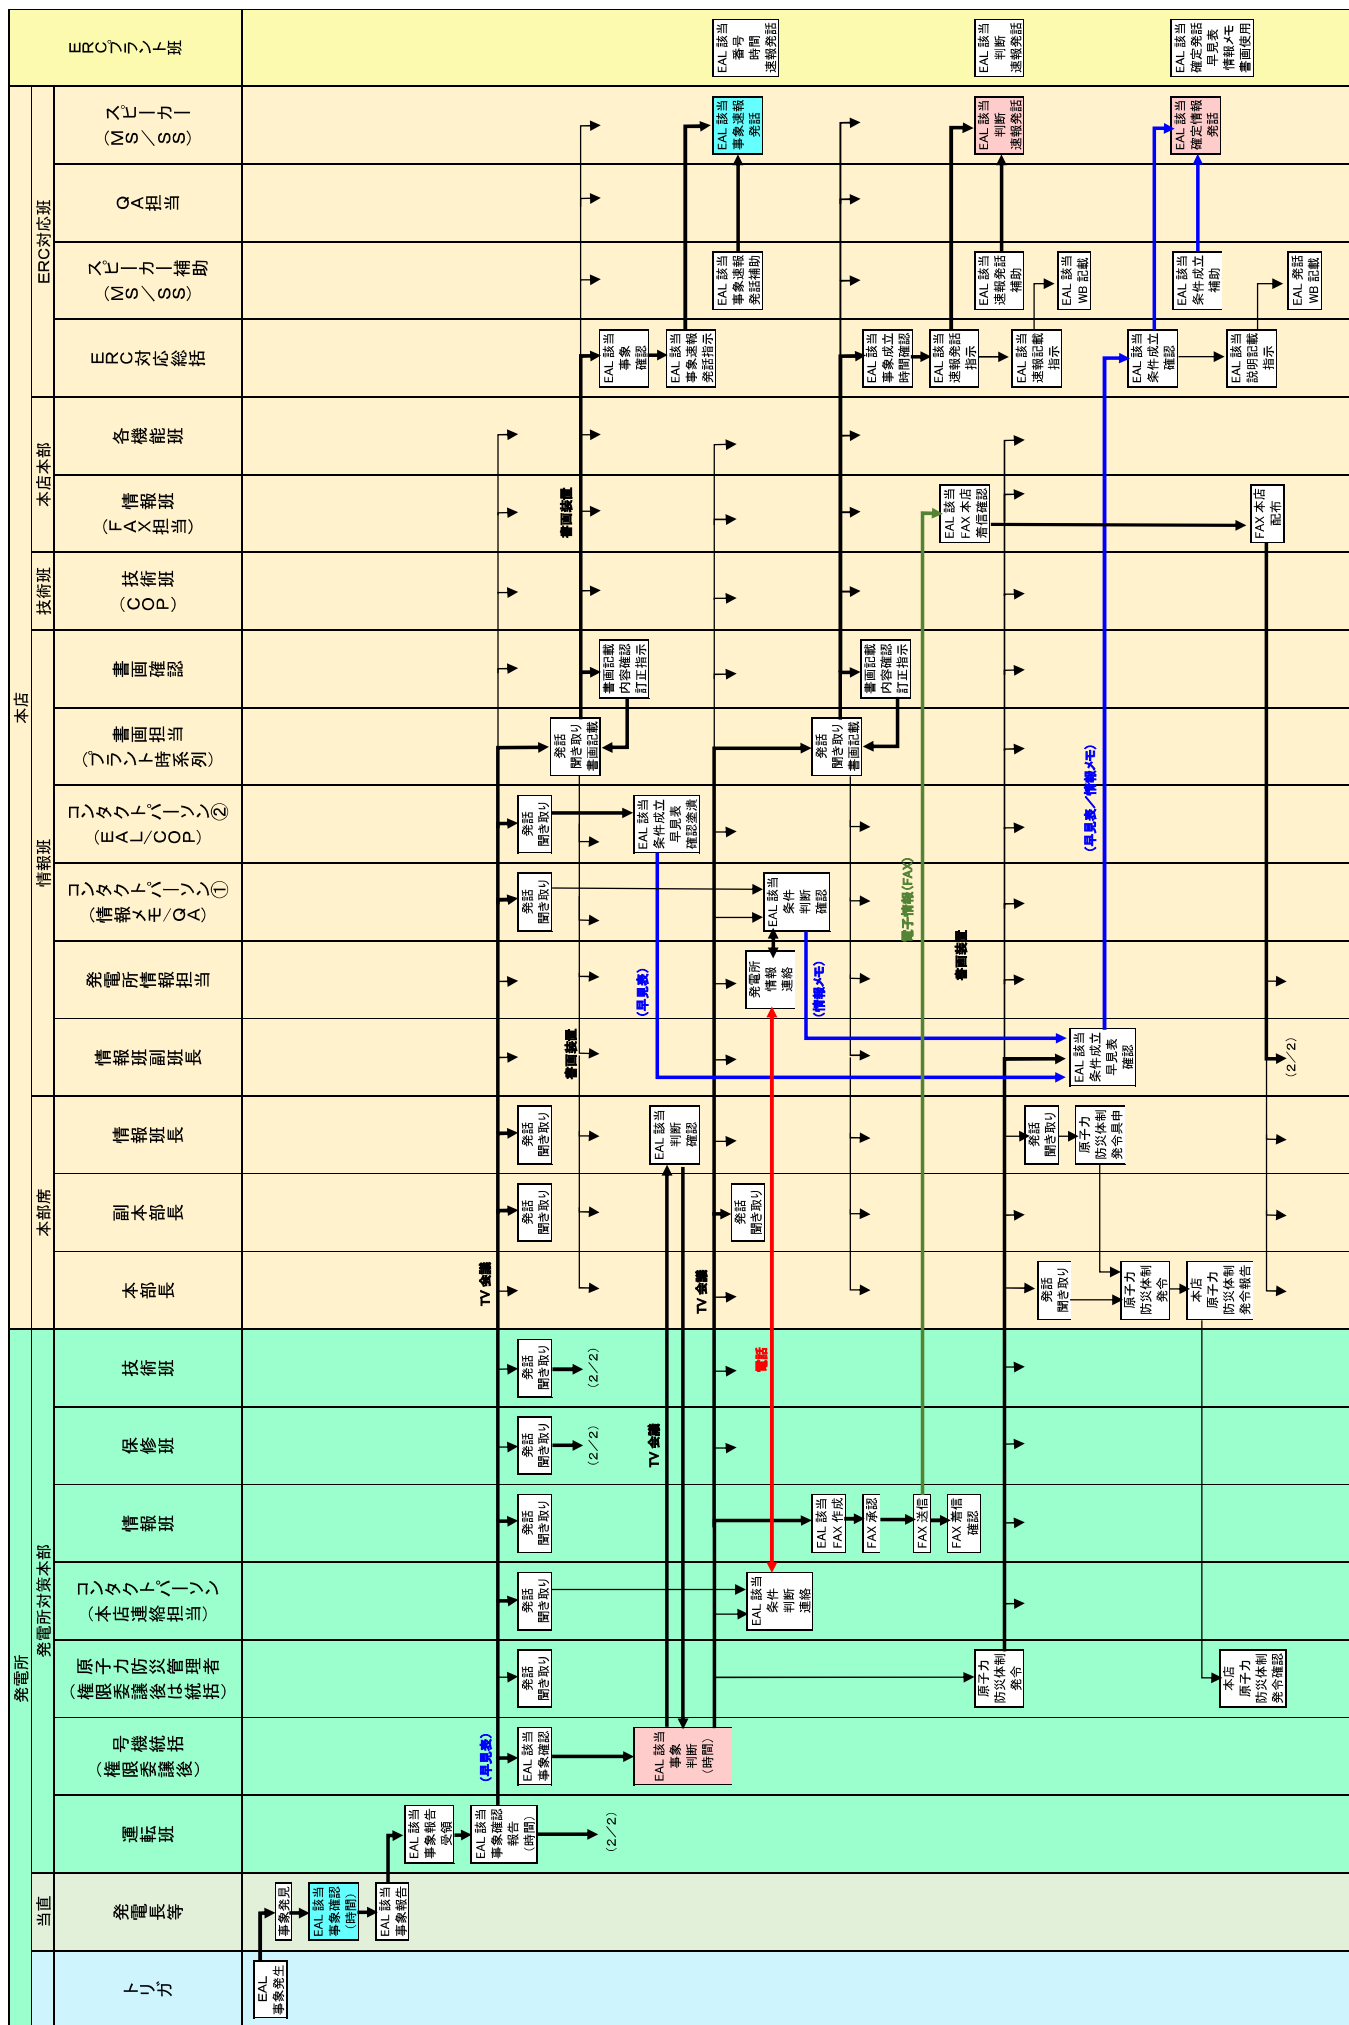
ERCプラント班
EAL該当 事象 時間 速報発話
EAL該当 判断 速報発話
EAL該当 確定発話 早見表 情報メモ 書画使用

本店
ERC対応班
スピーカー（MS／SS）
EAL該当 事象速報 発話
EAL該当 判断 速報発話
EAL該当 確定情報 発話
QA担当
スピーカー補助（MS／SS）
EAL該当 事象速報 発話補助
EAL該当 速報発話 補助
EAL該当 WB記載
EAL該当 条件成立 補助
EAL発話 WB記載
ERC対応総括
EAL該当 事象 確認
EAL該当 事象速報 発話指示
EAL該当 事象成立 時間確認
EAL該当 速報発話 指示
EAL該当 速報記載 指示
EAL該当 条件成立 確認
EAL該当 説明記載 指示

本店本部
各機能班
情報班（FAX担当）
EAL該当 FAX本店 着信確認
FAX本店 配布
技術班
技術班（COP）

情報班
書画確認
書画記載 内容確認 訂正指示
書画記載 内容確認 訂正指示
書画担当（プラント時系列）
発話 聞き取り 書画記載
発話 聞き取り 書画記載
書画装置
コンタクトパーソン②（EAL／COP）
発話 聞き取り
EAL該当 条件成立 早見表 確認要請
コンタクトパーソン①（情報メモ／QA）
発話 聞き取り
EAL該当 条件 判断 確認
発電所情報担当
発電所 情報 連絡
（早見表）
（情報メモ）
電子情報（FAX）
書画装置
（早見表／情報メモ）
情報班副班長
書画装置
EAL該当 条件成立 早見表 確認
（2／2）

本部席
情報班長
発話 聞き取り
EAL該当 判断 確認
発話 聞き取り
原子力 防災体制 発令具申
副本部長
発話 聞き取り
発話 聞き取り
本部長
TV会議
TV会議
発話 聞き取り
原子力 防災体制 発令
本店 原子力 防災体制 発令報告

発電所
発電所対策本部
技術班
発話 聞き取り
（2／2）
電話
保修班
発話 聞き取り
（2／2）
TV会議
情報班
発話 聞き取り
EAL該当 FAX作成
FAX承認
FAX送信
FAX着信 確認
コンタクトパーソン（本店連絡担当）
発話 聞き取り
EAL該当 条件 判断 連絡
原子力防災管理者（権限委譲後は統括）
発話 聞き取り
原子力 防災体制 発令
本店 原子力 防災体制 発令確認
号機統括（権限委譲後）
（早見表）
EAL該当 事象確認
EAL該当 事象 判断 （時間）
運転班
EAL該当 事象報告 受領
EAL該当 事象確認 報告 （時間）
（2／2）

当直
発電長等
事象発見
EAL該当 事象確認 （時間）
EAL該当 事象報告

トリガ
EAL 事象発生